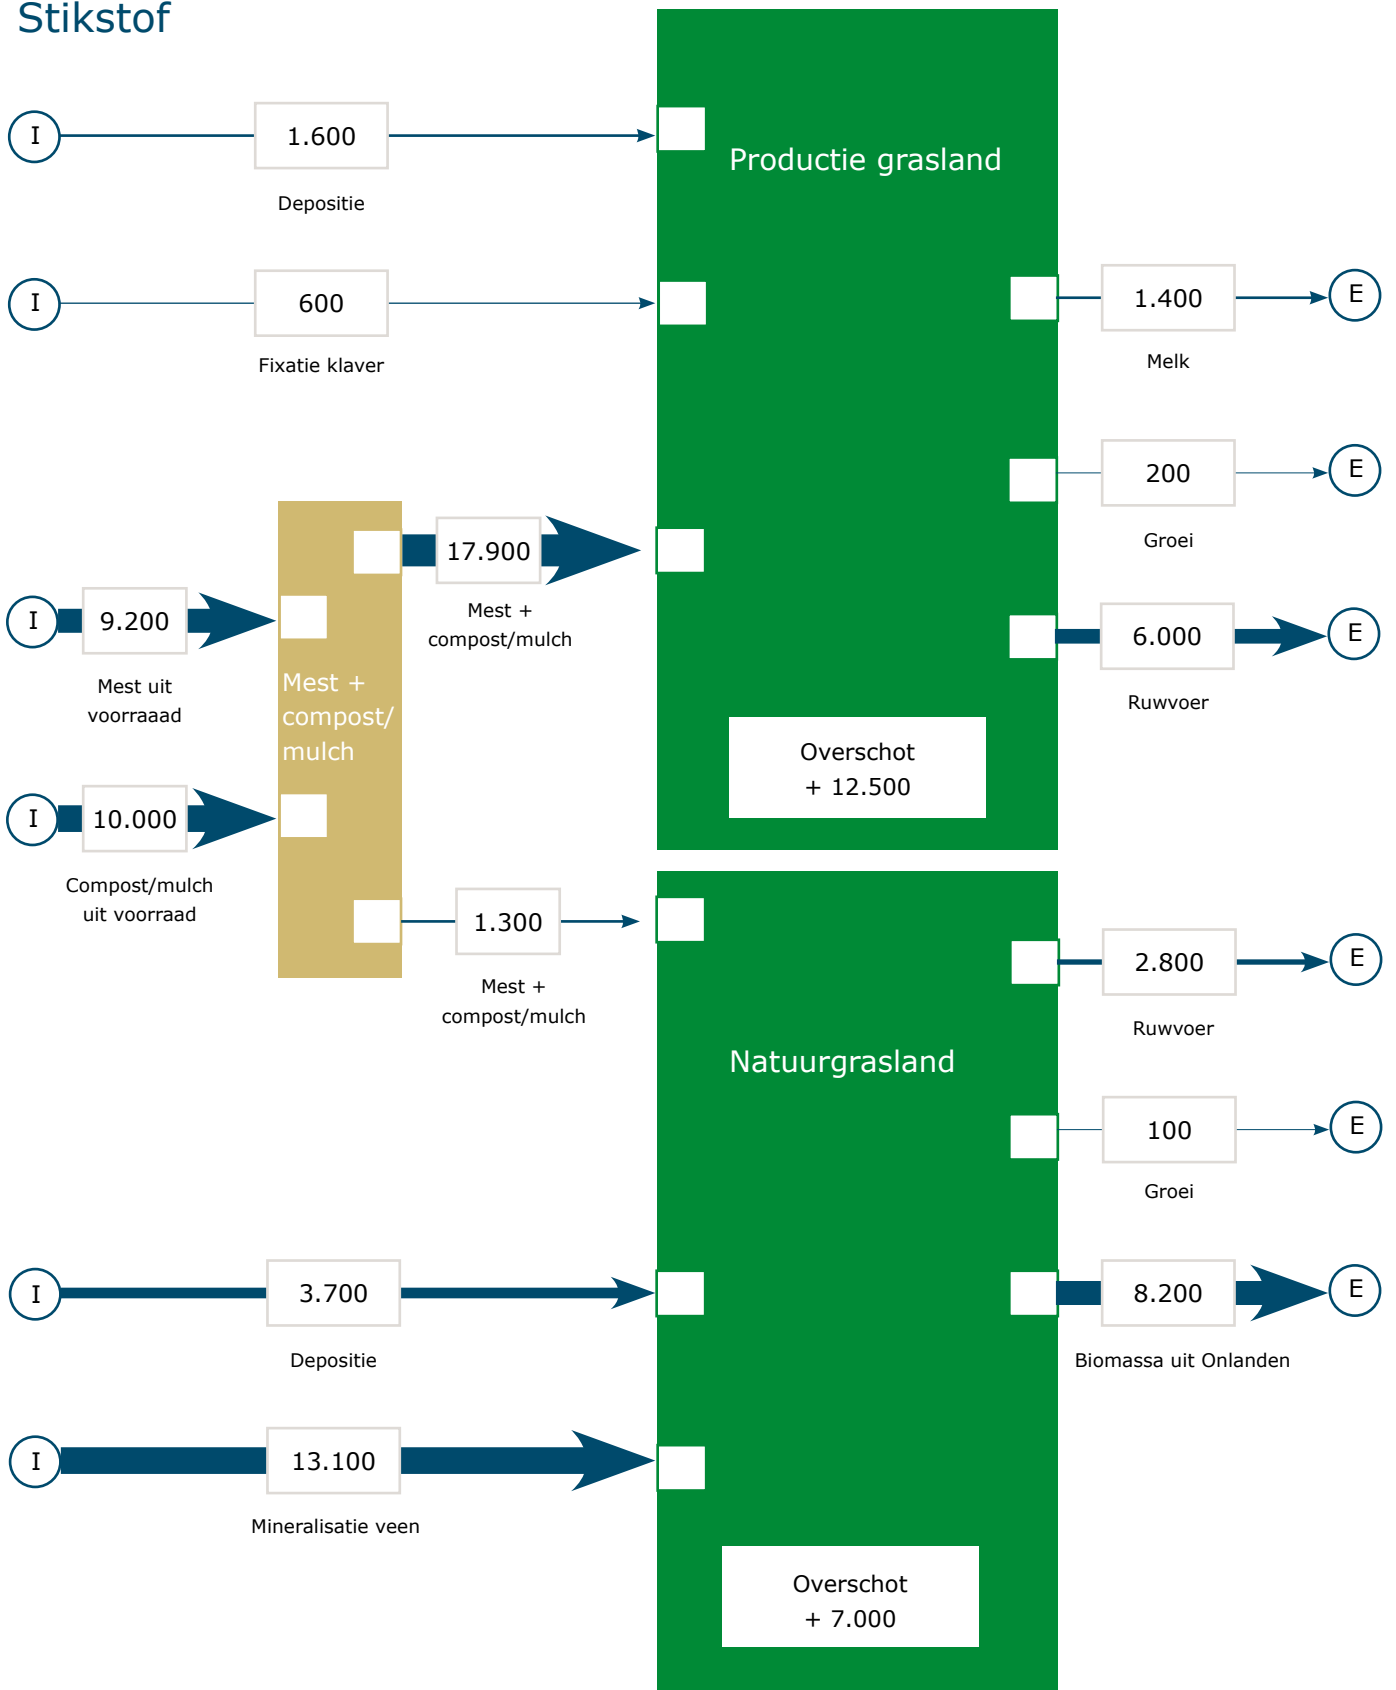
Stikstof

I 1.600 Depositie

I 600 Fixatie klaver

Productie grasland

1.400 E
Melk

200 E
Groei

17.900
Mest + compost/mulch

I 9.200
Mest uit voorraaad

Mest + compost/ mulch

6.000 E
Ruwvoer

Overschot
+ 12.500

I 10.000
Compost/mulch uit voorraad

1.300
Mest + compost/mulch

2.800 E
Ruwvoer

Natuurgrasland

100 E
Groei

I 3.700
Depositie

8.200 E
Biomassa uit Onlanden

I 13.100
Mineralisatie veen

Overschot
+ 7.000